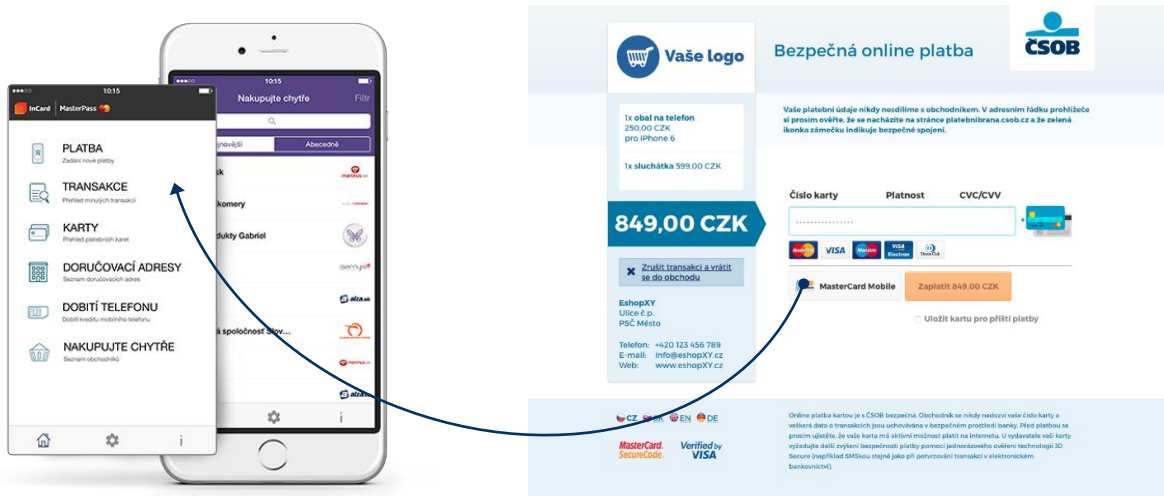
10:15
InCard | MasterPass

PLATBA
Zadání nové platby

TRANSAKCE
Přehled minulých transakcí

KARTY
Přehled platebních karet

DORUČOVACÍ ADRESY
Seznam doručovacích adres

DOBITÍ TELEFONU
Dobití kreditu mobilního telefonu

NAKUPUJTE CHYTŘE
Seznam obchodníků

10:15
Nakupujte chytře
Filtr
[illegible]jnovější
Abecedně
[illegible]sk
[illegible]komery
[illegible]dukty Gabriel
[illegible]á spoločnost Slov...

Vaše logo
Bezpečná online platba
ČSOB

1x obal na telefon
250,00 CZK
pro iPhone 6

1x sluchátka 599,00 CZK

849,00 CZK

Zrušit transakci a vrátit se do obchodu

EshopXY
Ulice č.p.
PSČ Město

Telefon: +420 123 456 789
E-mail: info@eshopXY.cz
Web: www.eshopXY.cz

Vaše platební údaje nikdy nesdílíme s obchodníkem. V adresním řádku prohlížeče si prosím ověřte, že se nacházíte na stránce platebnibrana.csob.cz a že zelená ikonka zámečku indikuje bezpečné spojení.

Číslo karty
Platnost
CVC/CVV

VISA
Maestro
VISA Electron

MasterCard Mobile
Zaplatit 849,00 CZK

Uložit kartu pro příští platby

CZ SK EN DE

MasterCard. SecureCode.
Verified by VISA

Online platba kartou je s ČSOB bezpečná. Obchodník se nikdy nedozví vaše číslo karty a veškerá data o transakcích jsou uchovávána v bezpečném prostředí banky. Před platbou se prosím ujistěte, že vaše karta má aktivní možnost platit na internetu. U vydavatele vaší karty vyžadujte další zvýšení bezpečnosti platby pomocí jednorázového ověření technologií 3D Secure (například SMSkou stejně jako při potvrzování transakcí v elektronickém bankovnictví).